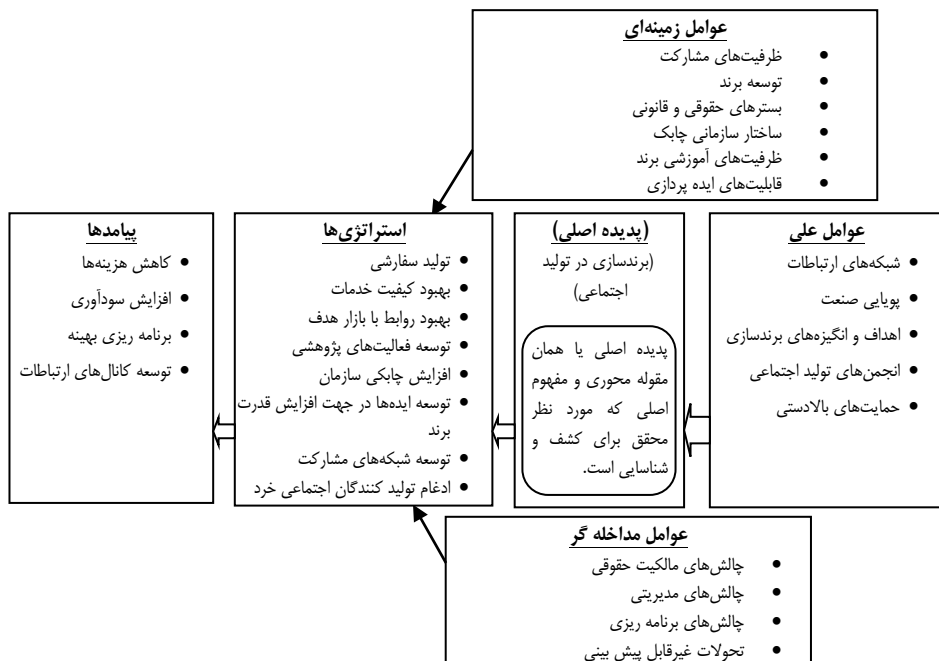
عوامل زمینه‌ای
• ظرفیت‌های مشارکت
• توسعه برند
• بسترهای حقوقی و قانونی
• ساختار سازمانی چابک
• ظرفیت‌های آموزشی برند
• قابلیت‌های ایده پردازی

عوامل علی
• شبکه‌های ارتباطات
• پویایی صنعت
• اهداف و انگیزه‌های برندسازی
• انجمن‌های تولید اجتماعی
• حمایت‌های بالادستی

(پدیده اصلی)
(برندسازی در تولید اجتماعی)

پدیده اصلی یا همان مقوله محوری و مفهوم اصلی که مورد نظر محقق برای کشف و شناسایی است.

استراتژی‌ها
• تولید سفارشی
• بهبود کیفیت خدمات
• بهبود روابط با بازار هدف
• توسعه فعالیت‌های پژوهشی
• افزایش چابکی سازمان
• توسعه ایده‌ها در جهت افزایش قدرت برند
• توسعه شبکه‌های مشارکت
• ادغام تولید کنندگان اجتماعی خرد

پیامدها
• کاهش هزینه‌ها
• افزایش سودآوری
• برنامه ریزی بهینه
• توسعه کانال‌های ارتباطات

عوامل مداخله گر
• چالش‌های مالکیت حقوقی
• چالش‌های مدیریتی
• چالش‌های برنامه ریزی
• تحولات غیرقابل پیش بینی